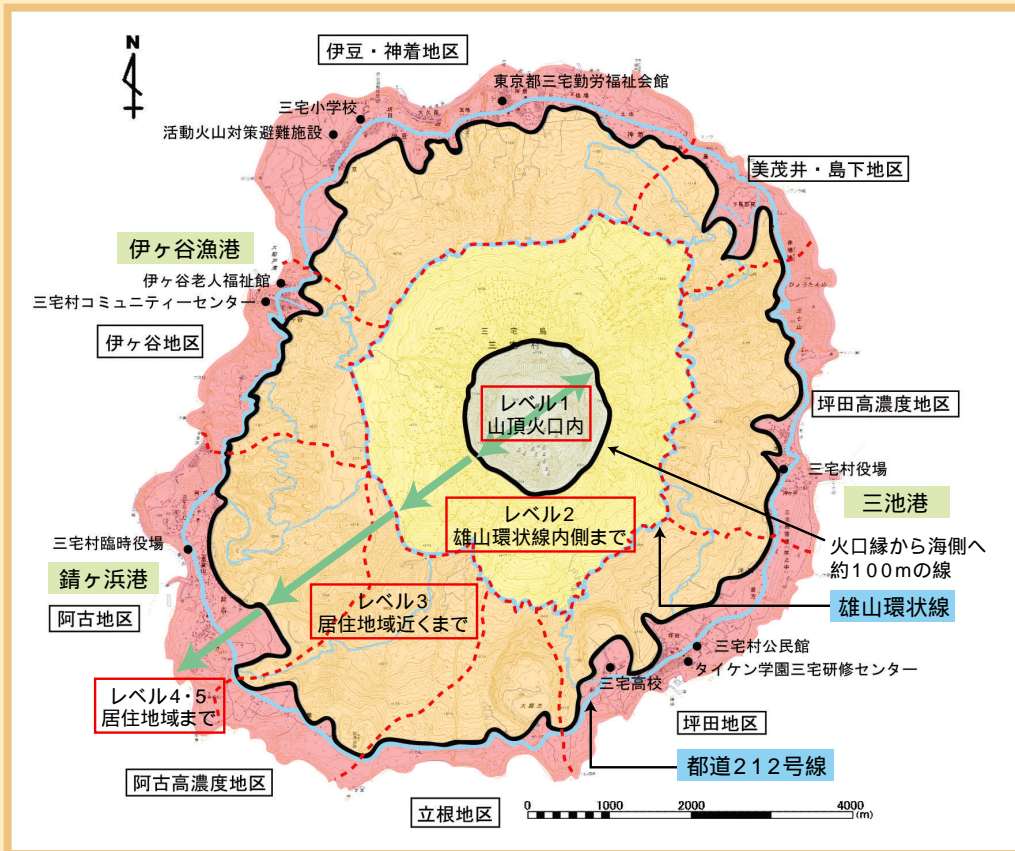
N

伊豆・神着地区

東京都三宅勤労福祉会館

三宅小学校

活動火山対策避難施設

美茂井・島下地区

伊ヶ谷漁港

伊ヶ谷老人福祉館

三宅村コミュニティーセンター

伊ヶ谷地区

三宅島

レベル1
山頂火口内

坪田高濃度地区

三宅村役場

三池港

レベル2
雄山環状線内側まで

火口縁から海側へ
約100mの線

三宅村臨時役場

錆ヶ浜港

雄山環状線

阿古地区

レベル3
居住地域近くまで

三宅村公民館

タイケン学園三宅研修センター

三宅高校

レベル4・5
居住地域まで

坪田地区

都道212号線

阿古高濃度地区

立根地区

0 1000 2000 4000 (m)